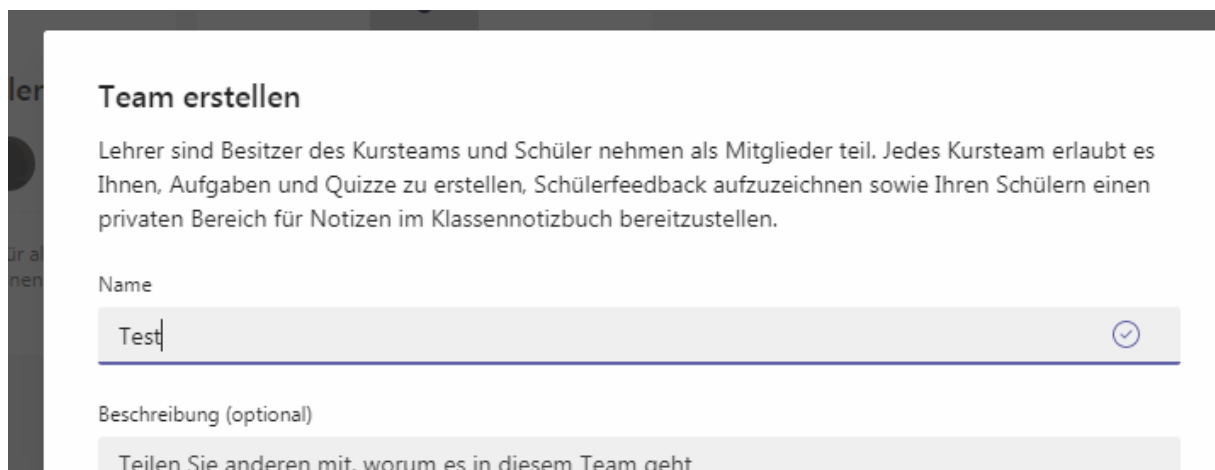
ler

ür al
nen

Team erstellen

Lehrer sind Besitzer des Kursteams und Schüler nehmen als Mitglieder teil. Jedes Kursteam erlaubt es Ihnen, Aufgaben und Quizze zu erstellen, Schülerfeedback aufzuzeichnen sowie Ihren Schülern einen privaten Bereich für Notizen im Klassennotizbuch bereitzustellen.

Name

Test

Beschreibung (optional)

Teilen Sie anderen mit, worum es in diesem Team geht